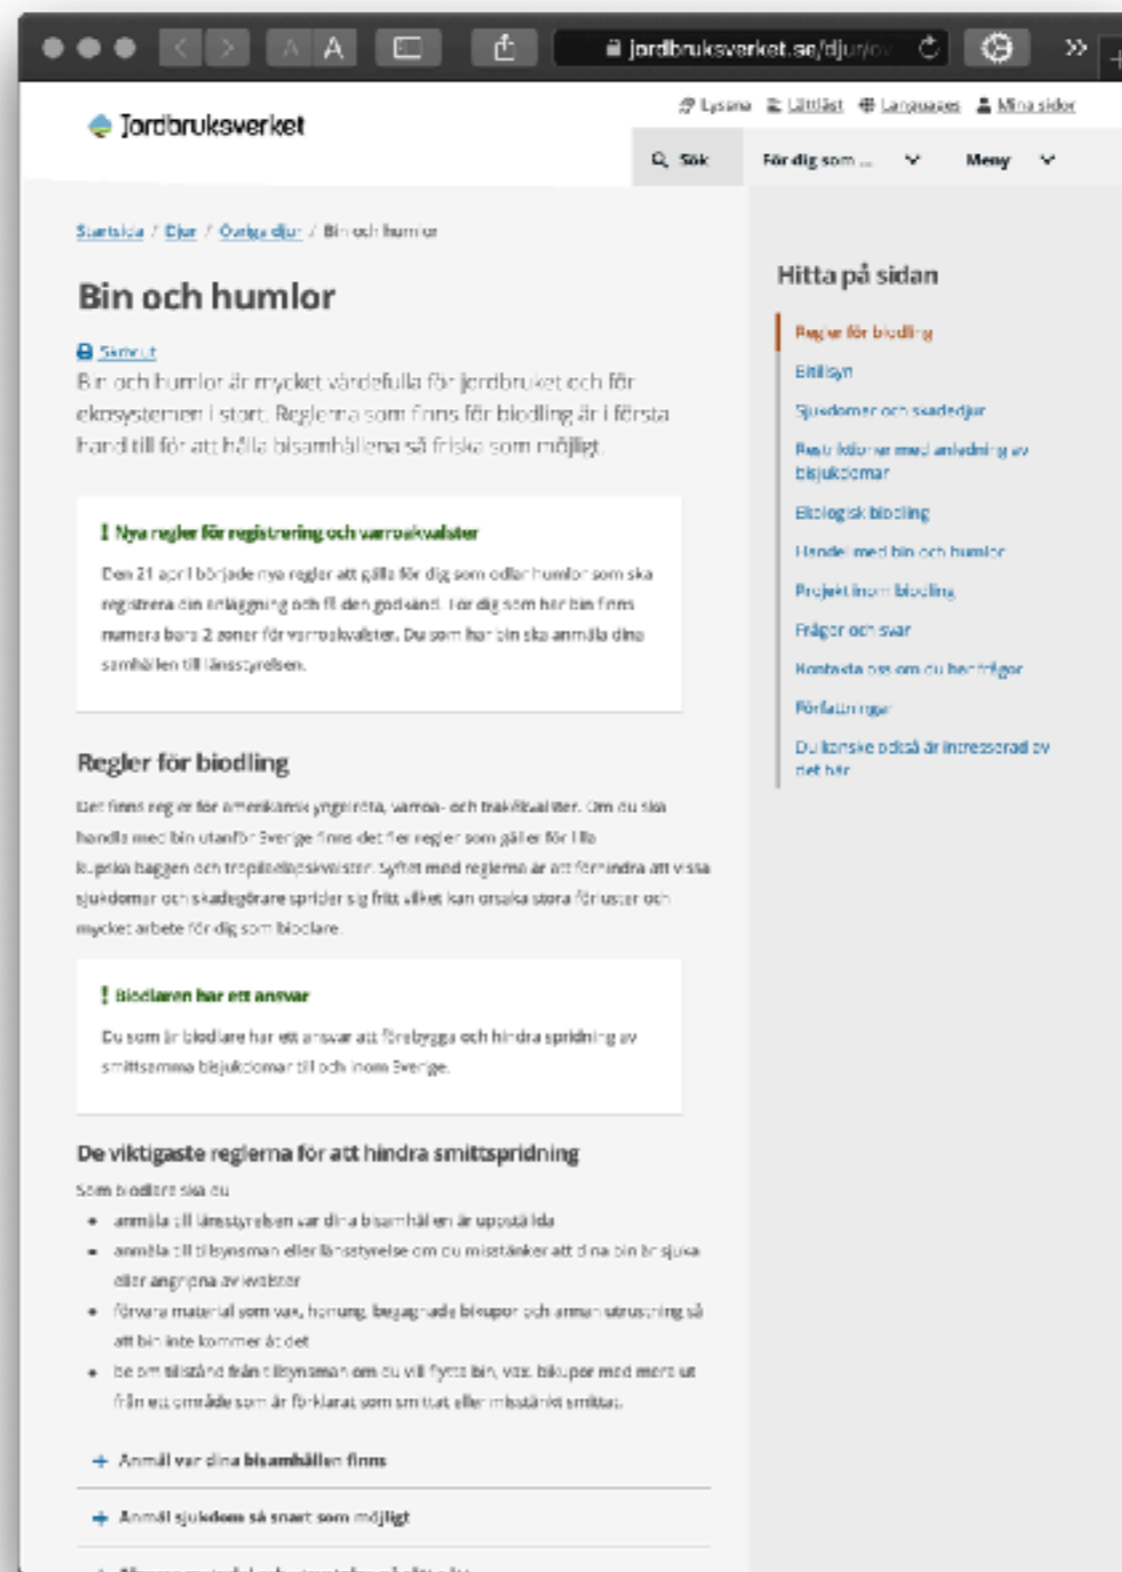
jordbruksverket.se/djur/ov

Jordbruksverket

Lyssna Lättläst Languages Mina sidor

Sök För dig som ... Meny

Startsida / Djur / Övriga djur / Bin och humlor

Bin och humlor

Skriv ut

Bin och humlor är mycket värdefulla för jordbruket och för ekosystemen i stort. Reglerna som finns för biodling är i första hand till för att hålla bisamhällena så friska som möjligt.

Nya regler för registrering och varroakvalster

Den 21 april började nya regler att gälla för dig som odlar humlor som ska registrera din anläggning och få den godkänd. För dig som har bin finns numera bara 2 zoner för varroakvalster. Du som har bin ska anmäla dina samhällen till länsstyrelsen.

Regler för biodling

Det finns regler för amerikansk yngelröta, varroa- och trakékvalster. Om du ska handla med bin utanför Sverige finns det fler regler som gäller för lilla kupskalbaggen och tropilaelapskvalster. Syftet med reglerna är att förhindra att vissa sjukdomar och skadegörare sprider sig fritt vilket kan orsaka stora förluster och mycket arbete för dig som biodlare.

Biodlaren har ett ansvar

Du som är biodlare har ett ansvar att förebygga och hindra spridning av smittsamma bisjukdomar till och inom Sverige.

De viktigaste reglerna för att hindra smittspridning

Som biodlare ska du

- anmäla till länsstyrelsen var dina bisamhällen är uppställda
- anmäla till tillsynsman eller länsstyrelse om du misstänker att dina bin är sjuka eller angripna av kvalster
- förvara material som vax, honung, begagnade bikupor och annan utrustning så att bin inte kommer åt det
- be om tillstånd från tillsynsman om du vill flytta bin, vax, bikupor med mera ut från ett område som är förklarat som smittat eller misstänkt smittat.

+ Anmäl var dina bisamhällen finns

+ Anmäl sjukdom så snart som möjligt

Hitta på sidan

Regler för biodling
Bitillsyn
Sjukdomar och skadedjur
Restriktioner med anledning av bisjukdomar
Ekologisk biodling
Handel med bin och humlor
Projekt inom biodling
Frågor och svar
Kontakta oss om du har frågor
Författningar
Du kanske också är intresserad av det här